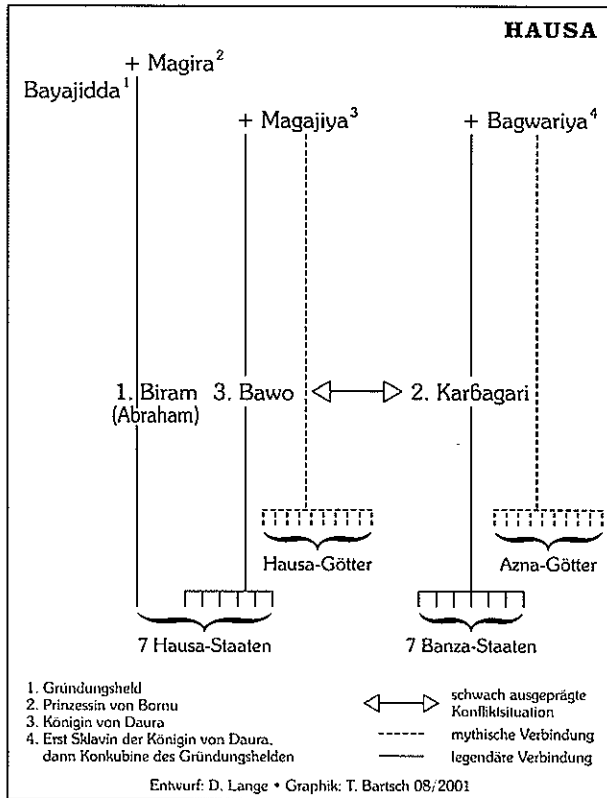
HAUSA

Bayajidda$^1$ + Magira$^2$

+ Magajiya$^3$

+ Bagwariya$^4$

1. Biram (Abraham)

3. Bawo

2. Karɓagari

Hausa-Götter

Azna-Götter

7 Hausa-Staaten

7 Banza-Staaten

1. Gründungsheld
2. Prinzessin von Bornu
3. Königin von Daura
4. Erst Sklavin der Königin von Daura, dann Konkubine des Gründungshelden

schwach ausgeprägte Konfliktsituation

mythische Verbindung

legendäre Verbindung

Entwurf: D. Lange • Graphik: T. Bartsch 08/2001